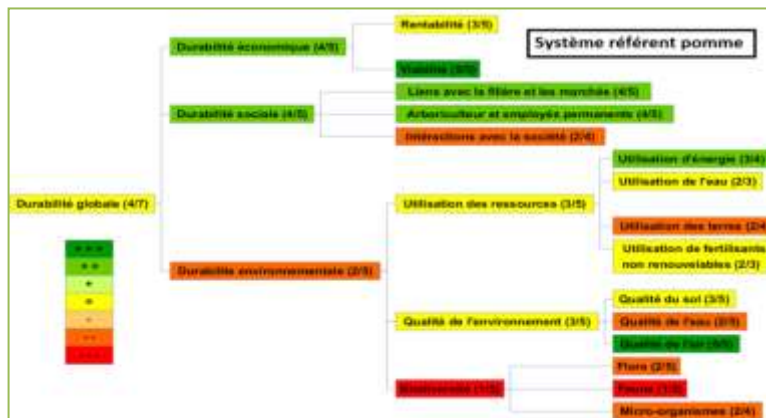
Système référent pomme

Durabilité globale (4/7)

Durabilité économique (4/5)

Rentabilité (3/5)

Viabilité (5/5)

Durabilité sociale (4/5)

Liens avec la filière et les marchés (4/5)

Arboriculteur et employés permanents (4/5)

Interactions avec la société (2/4)

Durabilité environnementale (2/5)

Utilisation des ressources (3/5)

Utilisation d'énergie (3/4)

Utilisation de l'eau (2/3)

Utilisation des terres (2/4

Utilisation de fertilisants non renouvelables (2/3)

Qualité de l'environnement (3/5)

Qualité du sol (3/5)

Qualité de l'eau (2/5)

Qualité de l'air (5/5)

Biodiversité (1/5)

Flore (2/5)

Faune (1/5)

Micro-organismes (2/4)

+++

++

+

=

-

--

---